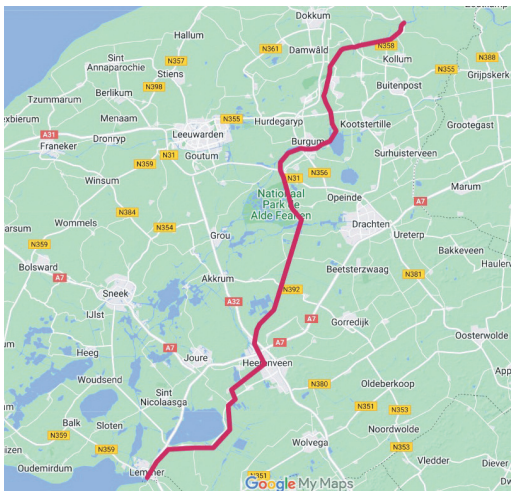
Dokkum
Hallum
N361
Damwâld
N358
Kollum
N355
N388
Grijpskerk
Sint Annaparochie
N357
Stiens
Buitenpost
Berlikum
N398
Tzummarum
Menaam
N355
Hurdegaryp
Kootstertille
Grootegast
xbierum
Leeuwarden
A31
Franeker
Dronryp
Burgum
Surhuisterveen
N359
N31
Goutum
N31
N356
Marum
Winsum
Nationaal Park De Alde Feanen
Opeinde
A7
N384
Drachten
Ureterp
Wommels
N354
Grou
Bakkeveen
arsum
Haulerv
N359
Beetsterzwaag
Akkrum
N381
Bolsward
A7
Sneek
N392
A32
A7
Gorredijk
IJlst
Oosterwolde
A7
Heeg
Joure
Heerenveen
Woudsend
N380
Oldeberkoop
App
Sint Nicolaasga
N351
N353
Balk
Sloten
Noordwolde
N359
N359
Wolvega
N353
Oudemirdum
Vledder
Diever
Lemmer
N351
Google My Maps